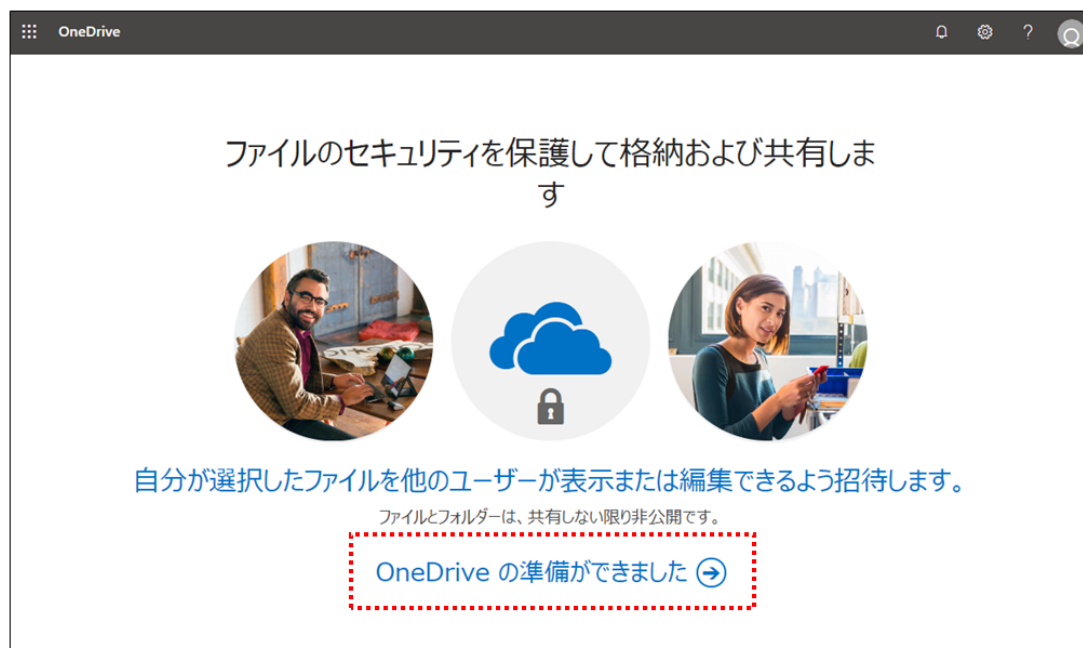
OneDrive

?

ファイルのセキュリティを保護して格納および共有します

自分が選択したファイルを他のユーザーが表示または編集できるよう招待します。

ファイルとフォルダーは、共有しない限り非公開です。

OneDrive の準備ができました